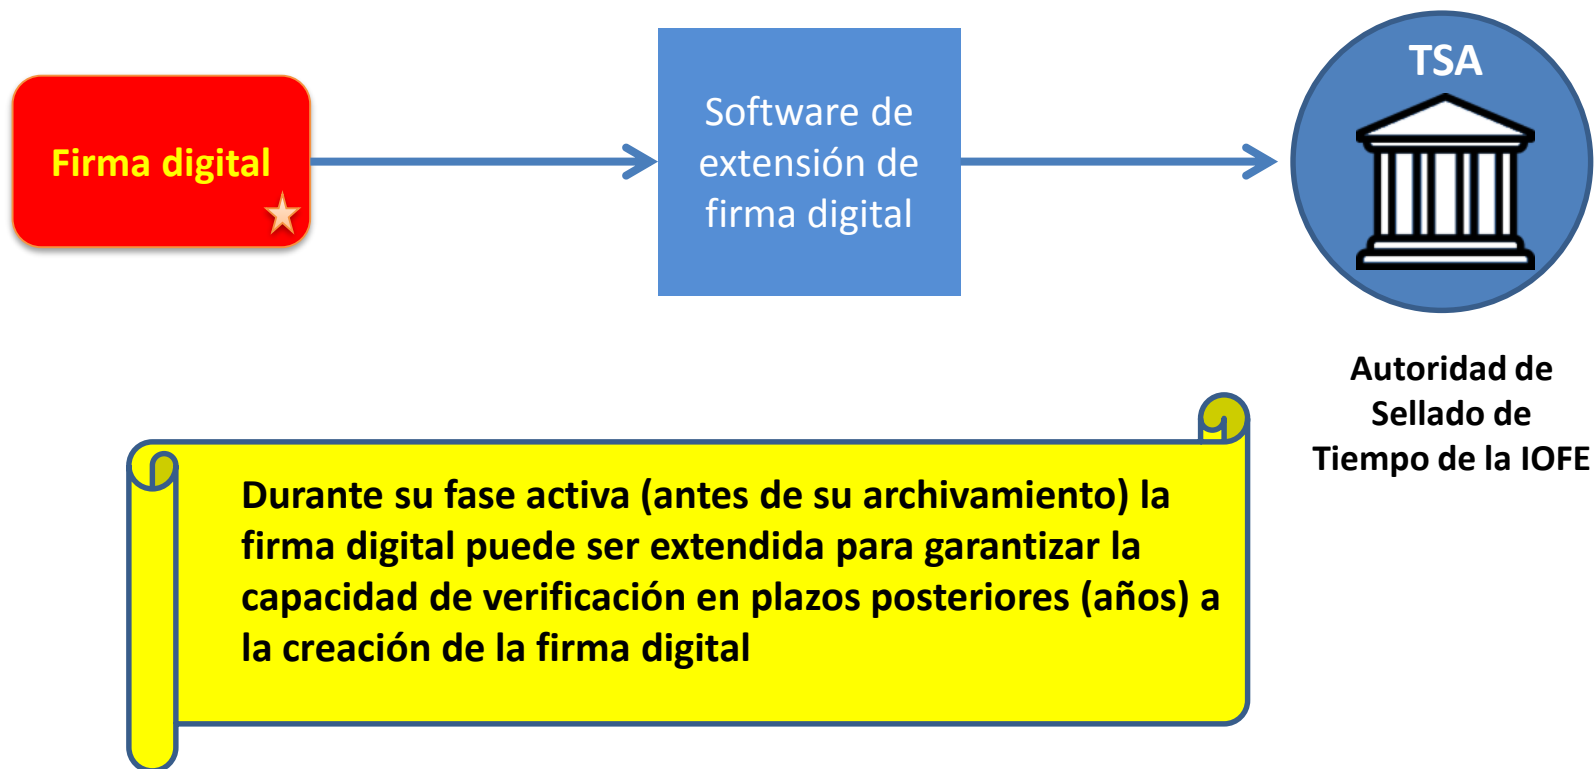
Firma digital

Software de extensión de firma digital

TSA

Autoridad de Sellado de Tiempo de la IOFE

Durante su fase activa (antes de su archivamiento) la firma digital puede ser extendida para garantizar la capacidad de verificación en plazos posteriores (años) a la creación de la firma digital